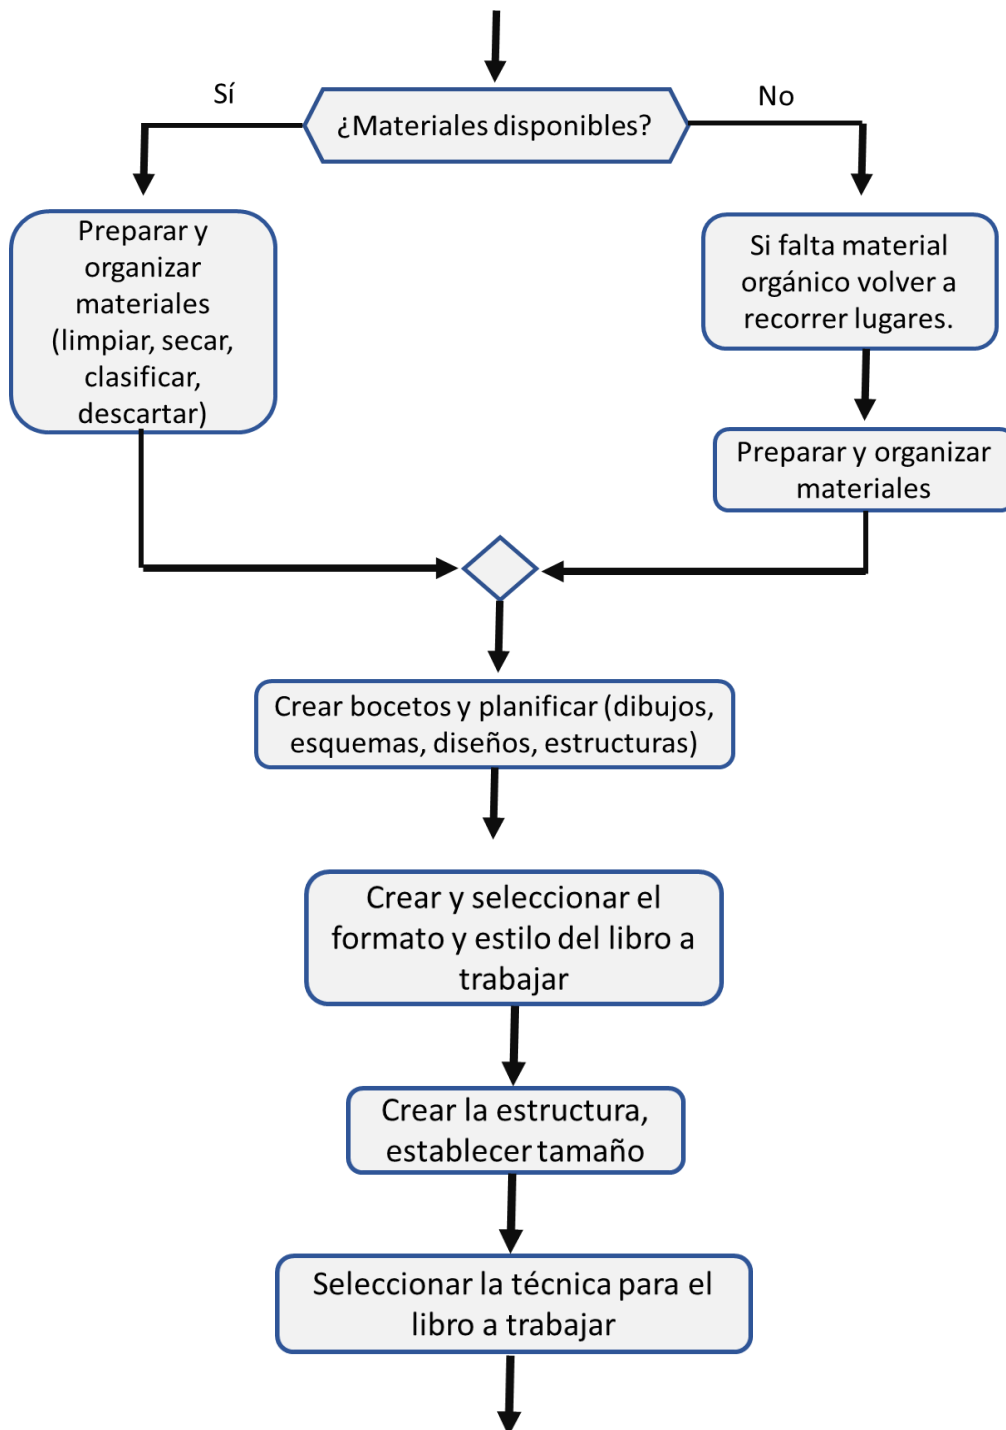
¿Materiales disponibles?

Sí

No

Preparar y organizar materiales (limpiar, secar, clasificar, descartar)

Si falta material orgánico volver a recorrer lugares.

Preparar y organizar materiales

Crear bocetos y planificar (dibujos, esquemas, diseños, estructuras)

Crear y seleccionar el formato y estilo del libro a trabajar

Crear la estructura, establecer tamaño

Seleccionar la técnica para el libro a trabajar